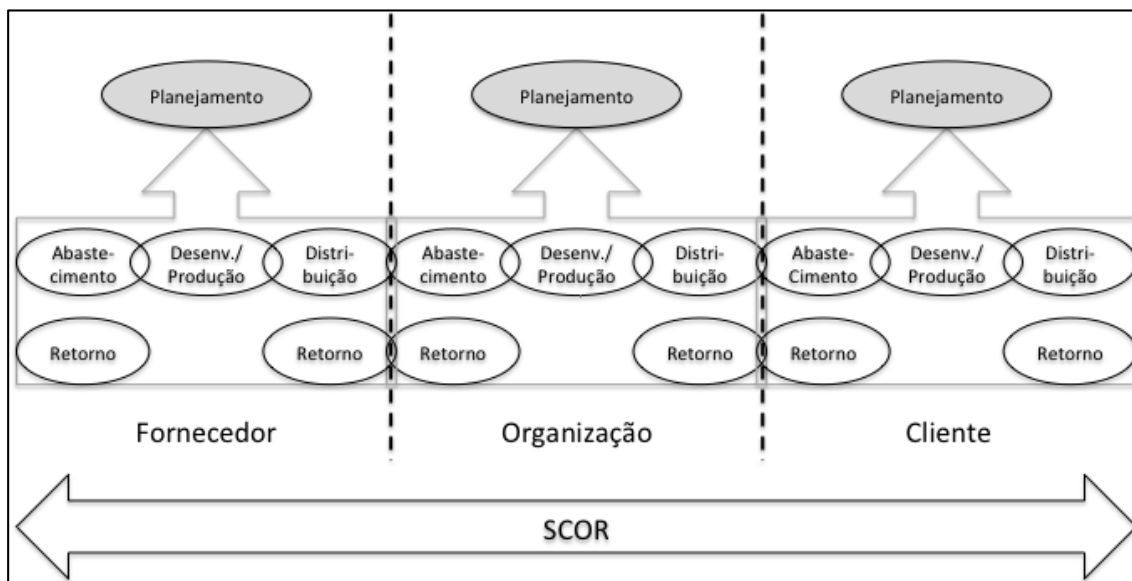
Planejamento

Planejamento

Planejamento

Abaste-cimento

Desenv./ Produção

Distri-buição

Abaste-cimento

Desenv./ Produção

Distri-buição

Abaste-Cimento

Desenv./ Produção

Distri-buição

Retorno

Retorno

Retorno

Retorno

Retorno

Retorno

Fornecedor

Organização

Cliente

SCOR